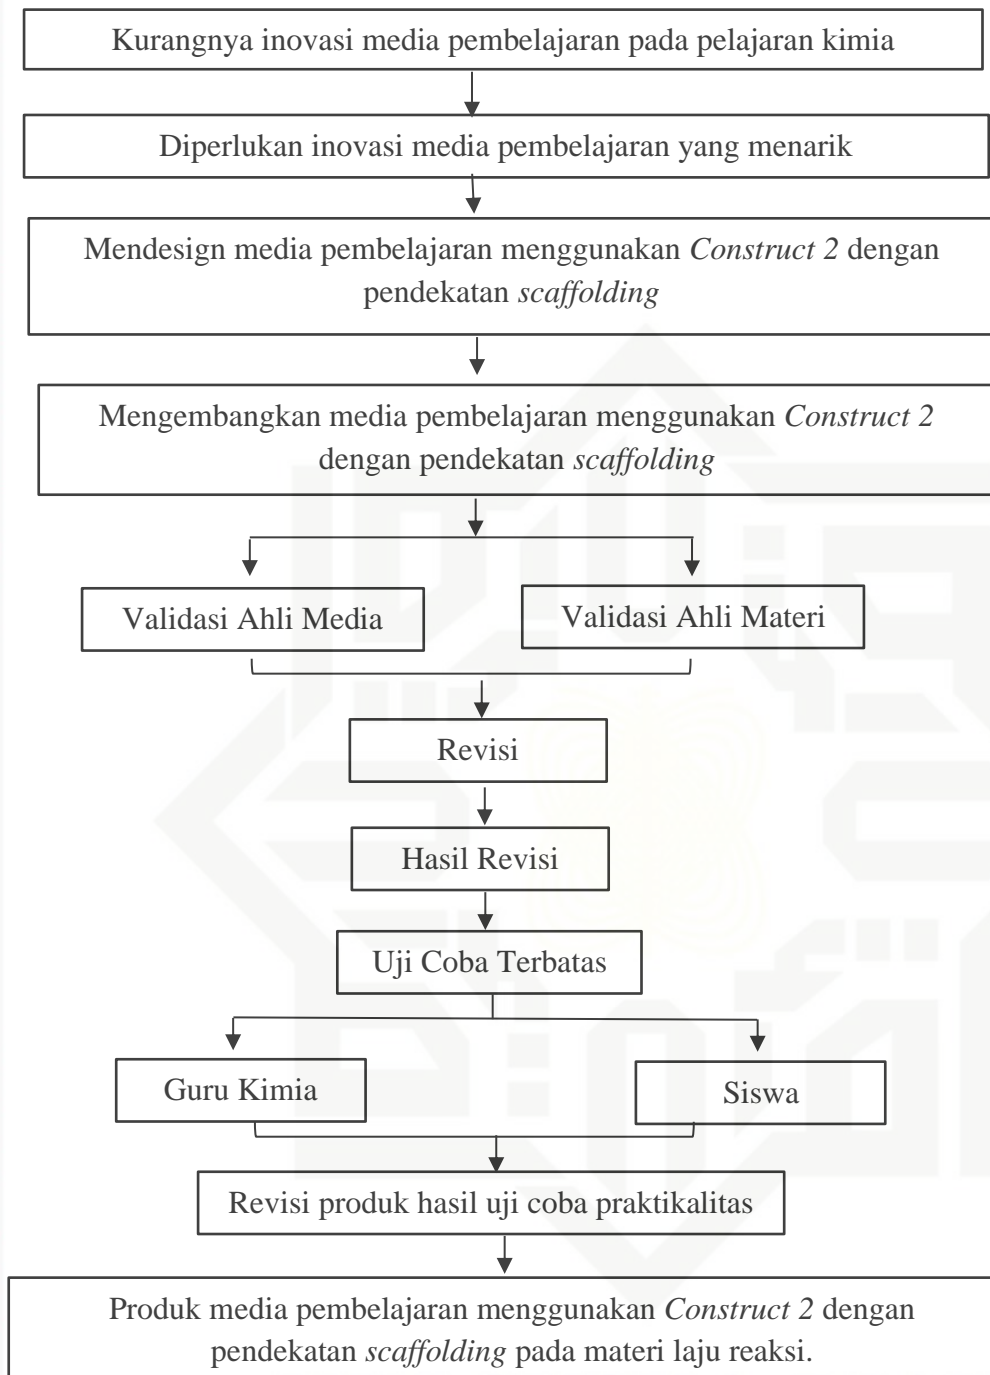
Kurangnya inovasi media pembelajaran pada pelajaran kimia

Diperlukan inovasi media pembelajaran yang menarik

Mendesign media pembelajaran menggunakan *Construct 2* dengan pendekatan *scaffolding*

Mengembangkan media pembelajaran menggunakan *Construct 2* dengan pendekatan *scaffolding*

Validasi Ahli Media

Validasi Ahli Materi

Revisi

Hasil Revisi

Uji Coba Terbatas

Guru Kimia

Siswa

Revisi produk hasil uji coba praktikalitas

Produk media pembelajaran menggunakan *Construct 2* dengan pendekatan *scaffolding* pada materi laju reaksi.